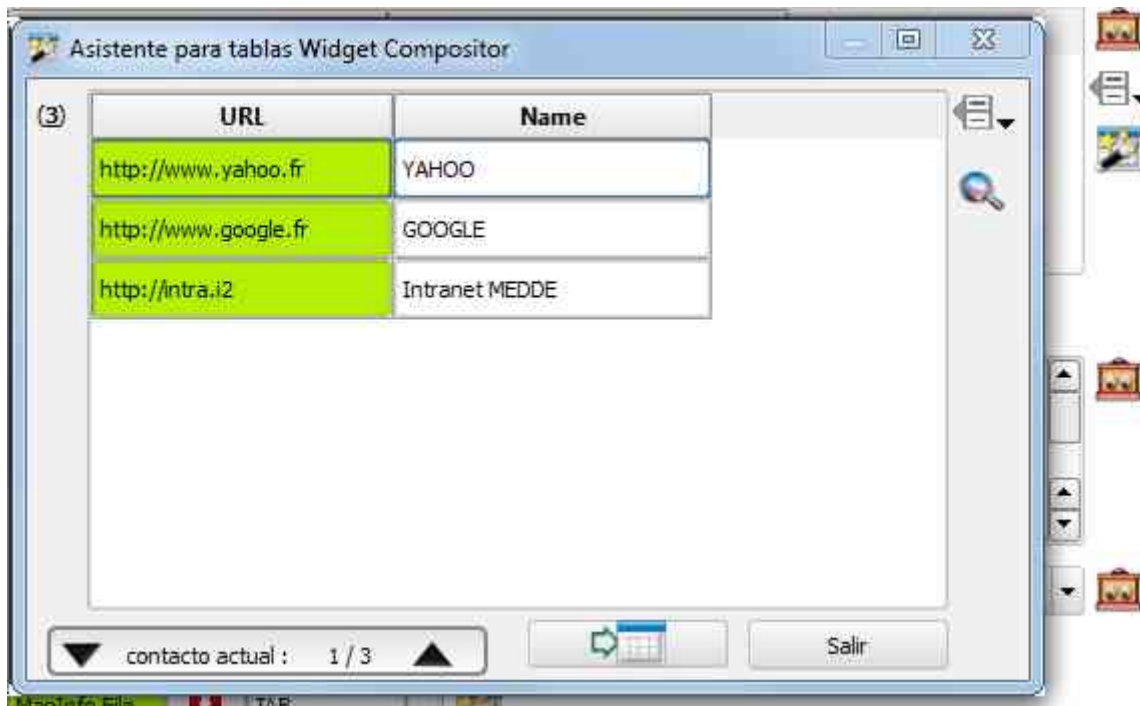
Asistente para tablas Widget Compositor

(3)

| URL | Name |
|---|---|
| http://www.yahoo.fr | YAHOO |
| http://www.google.fr | GOOGLE |
| http://intra.i2 | Intranet MEDDE |

contacto actual : 1 / 3

Salir

MapInfo File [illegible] TAB